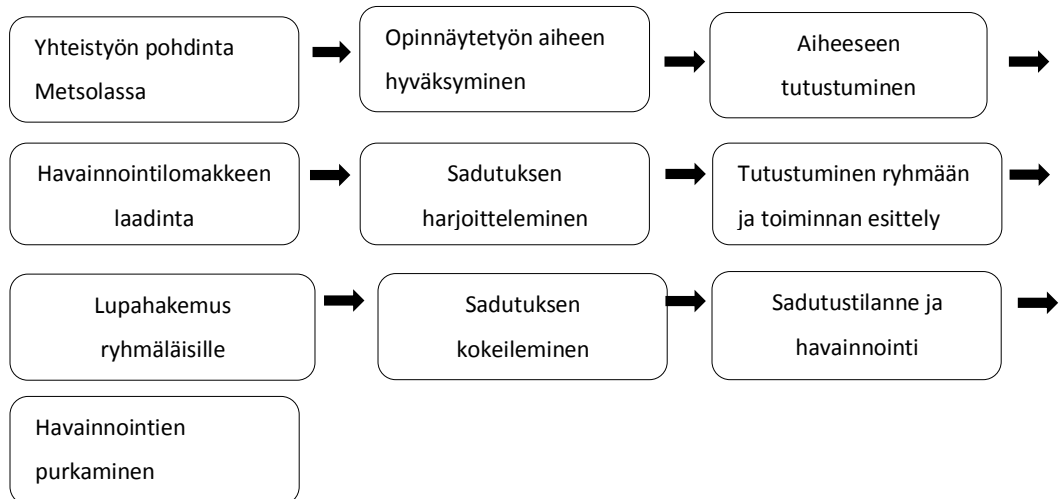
Yhteistyön pohdinta Metsolassa

Opinnäytetyön aiheen hyväksyminen

Aiheeseen tutustuminen

Havainnointilomakkeen laadinta

Sadutuksen harjoitteleminen

Tutustuminen ryhmään ja toiminnan esittely

Lupahakemus ryhmäläisille

Sadutuksen kokeileminen

Sadutustilanne ja havainnointi

Havainnointien purkaminen